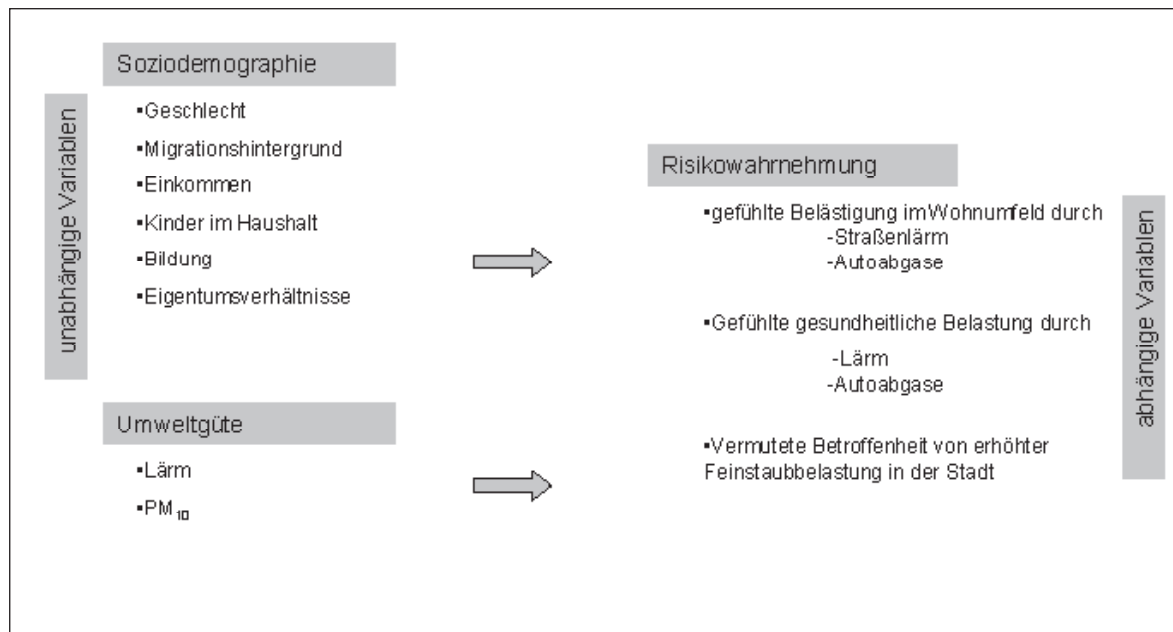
unabhängige Variablen

Soziodemographie

▪Geschlecht

▪Migrationshintergrund

▪Einkommen

▪Kinder im Haushalt

▪Bildung

▪Eigentumsverhältnisse

Umweltgüte

▪Lärm

▪$PM_{10}$

Risikowahrnehmung

▪gefühlte Belästigung imWohnumfeld durch
-Straßenlärm
-Autoabgase

▪Gefühlte gesundheitliche Belastung durch
-Lärm
-Autoabgase

▪Vermutete Betroffenheit von erhöhter Feinstaubbelastung in der Stadt

abhängige Variablen